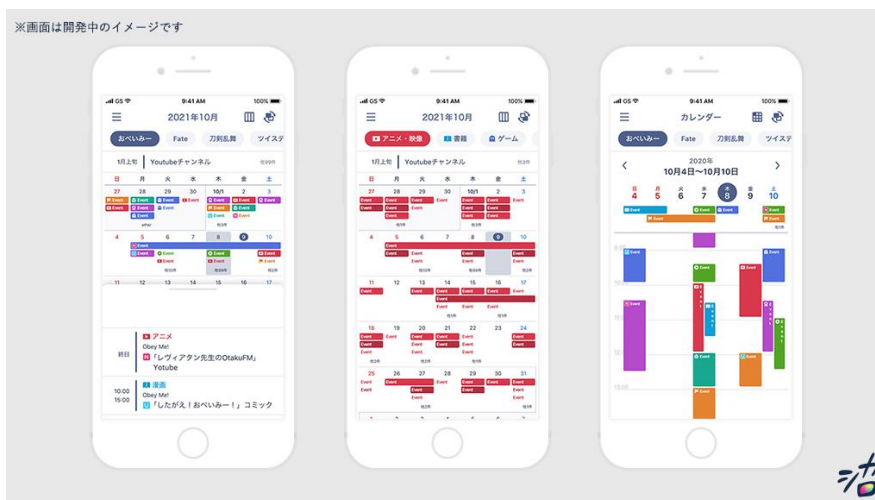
※画面は開発中のイメージです

GS 9:41 AM 100%
2021年10月
おべいみー Fate 刀剣乱舞 ツイステ
1月上旬 Youtubeチャンネル
日 月 火 水 木 金 土
27 28 29 30 10/1 2 3
Event Event Event Event Event Event Event
4 5 6 7 8 9 10
Event Event Event Event
11 12 13 14 15 16 17
アニメ
終日 Obey Me!
「レヴィアタン先生のOtakuFM」
Yotube
漫画
10:00 15:00 Obey Me!
「したがえ！おべいみー！」コミック

GS 9:41 AM 100%
2021年10月
アニメ・映像 書籍 ゲーム
1月上旬 Youtubeチャンネル
日 月 火 水 木 金 土
27 28 29 30 10/1 2 3
4 5 6 7 8 9 10
11 12 13 14 15 16 17
18 19 20 21 22 23 24
25 26 27 28 29 30 31
Event Event Event Event

GS 9:41 AM 100%
カレンダー
おべいみー Fate 刀剣乱舞 ツイステ
2020年
10月4日〜10月10日
日 4 月 5 火 6 水 7 木 8 金 9 土 10
Event Event Event Event Event Event